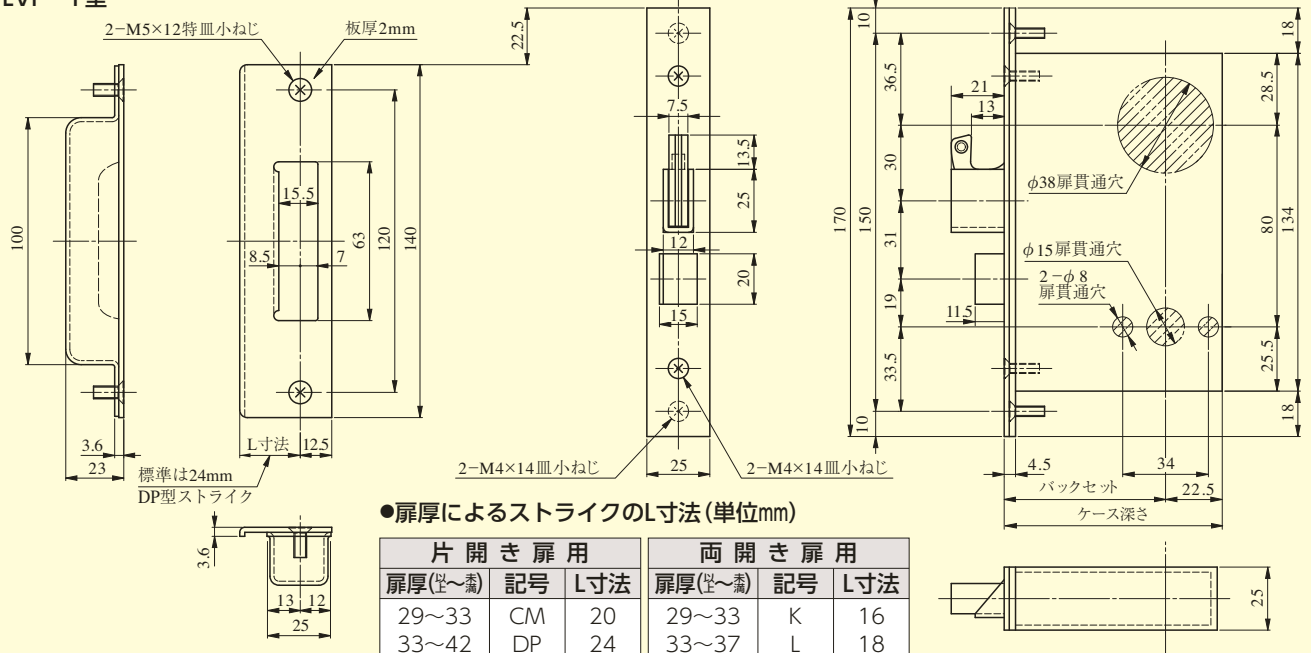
LVP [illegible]型

2−M5×12特皿小ねじ
板厚2mm
22.5
100
15.5
8.5
7
63
120
140
3.6
23
L寸法
12.5
標準は24mm
DP型ストライク
3.6
13
12
25

7.5
13.5
25
12
20
15
25
2−M4×14皿小ねじ
2−M4×14皿小ねじ

10
36.5
21
13
30
170
150
31
19
11.5
33.5
10
18
28.5
φ38扉貫通穴
80
134
φ15扉貫通穴
2−φ 8
扉貫通穴
25.5
18
4.5
34
バックセット
22.5
ケース深さ
25

●扉厚によるストライクのL寸法(単位mm)

| 片開き扉用 | | |
|---|---|---|
| 扉厚(以上〜未満) | 記号 | L寸法 |
| 29〜33 | CM | 20 |
| 33〜42 | DP | 24 |

| 両開き扉用 | | |
|---|---|---|
| 扉厚(以上〜未満) | 記号 | L寸法 |
| 29〜33 | K | 16 |
| 33〜37 | L | 18 |